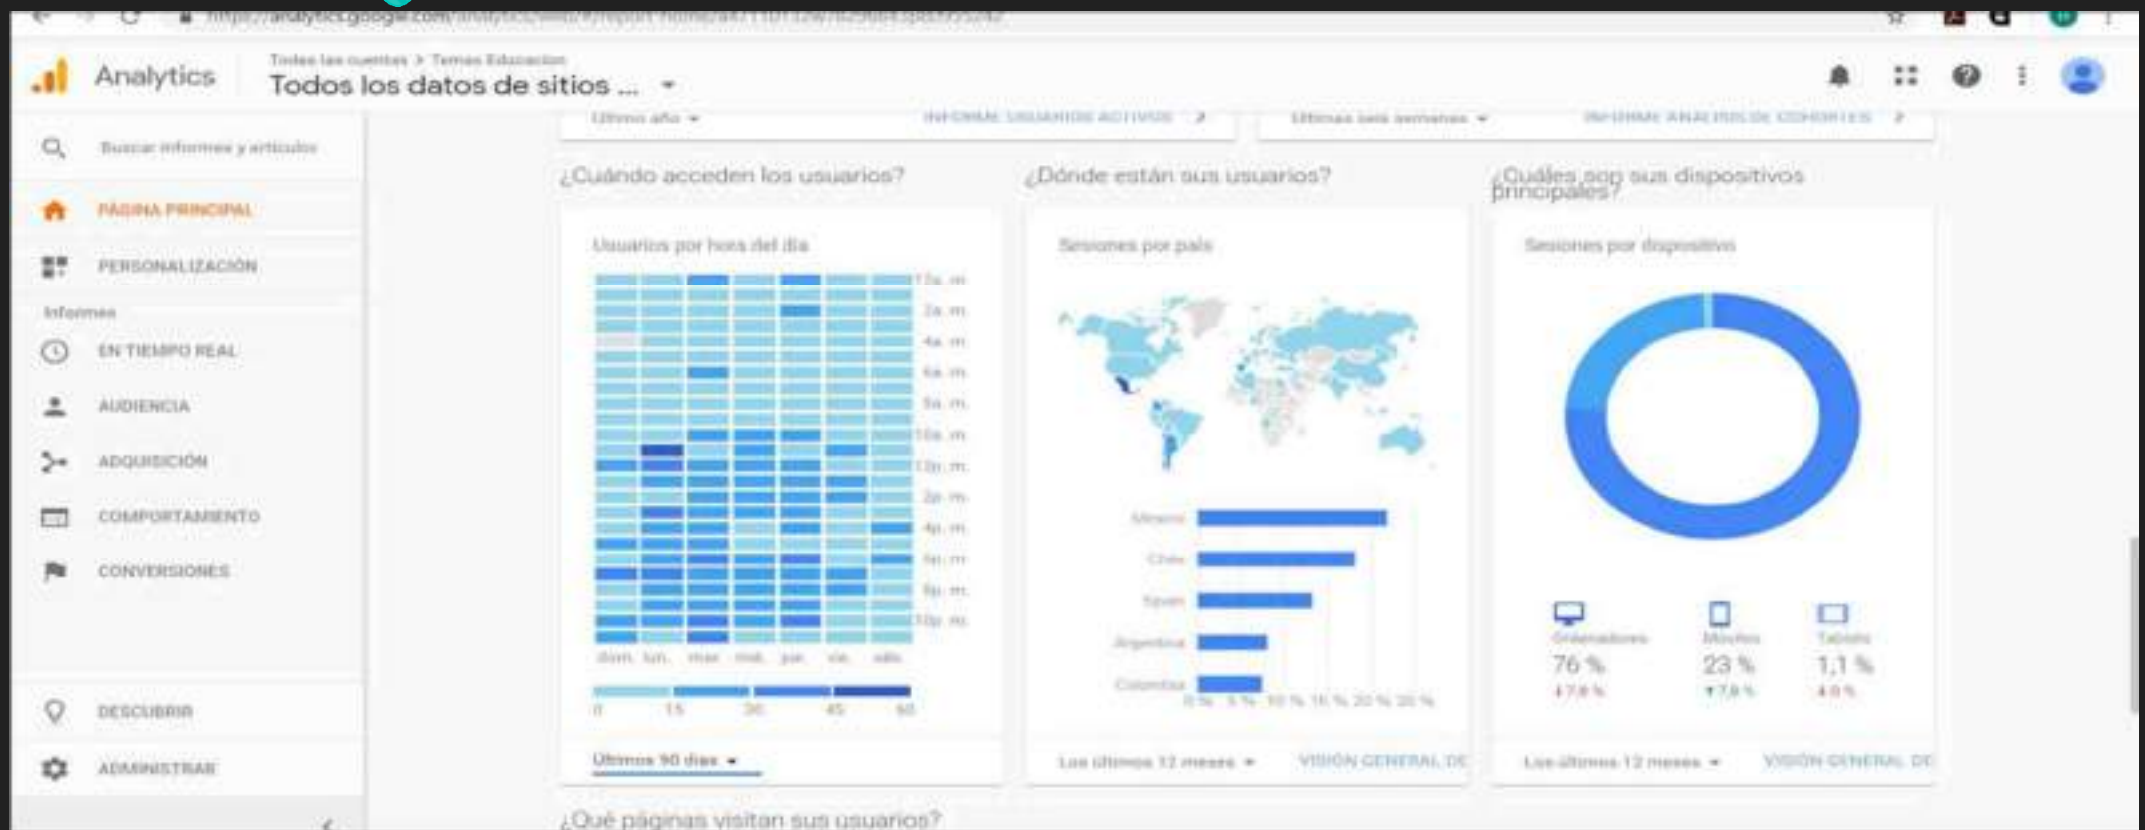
https://analytics.google.com/analytics/web/#/report-home/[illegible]

Analytics

Todas las cuentas > Temas Educacion
Todos los datos de sitios ...

Buscar informes y artículos

PÁGINA PRINCIPAL

PERSONALIZACIÓN

Informes

EN TIEMPO REAL

AUDIENCIA

ADQUISICIÓN

COMPORTAMIENTO

CONVERSIONES

DESCUBRIR

ADMINISTRAR

Último año

INFORME USUARIOS ACTIVOS

Últimas seis semanas

INFORME ANÁLISIS DE COHORTES

¿Cuándo acceden los usuarios?

Usuarios por hora del día

12a. m.
2a. m.
4a. m.
6a. m.
8a. m.
10a. m.
12p. m.
2p. m.
4p. m.
6p. m.
8p. m.
10p. m.

dom. lun. mar. mié. jue. vie. sáb.

0 15 30 45 60

Últimos 90 días

¿Dónde están sus usuarios?

Sesiones por país

Mexico
Chile
Spain
Argentina
Colombia

0 % 5 % 10 % 15 % 20 % 25 %

Los últimos 12 meses

VISIÓN GENERAL DE

¿Cuáles son sus dispositivos principales?

Sesiones por dispositivo

Ordenadores
76 %
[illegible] %

Móviles
23 %
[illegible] %

Tablets
1,1 %
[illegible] %

Los últimos 12 meses

VISIÓN GENERAL DE

¿Qué páginas visitan sus usuarios?